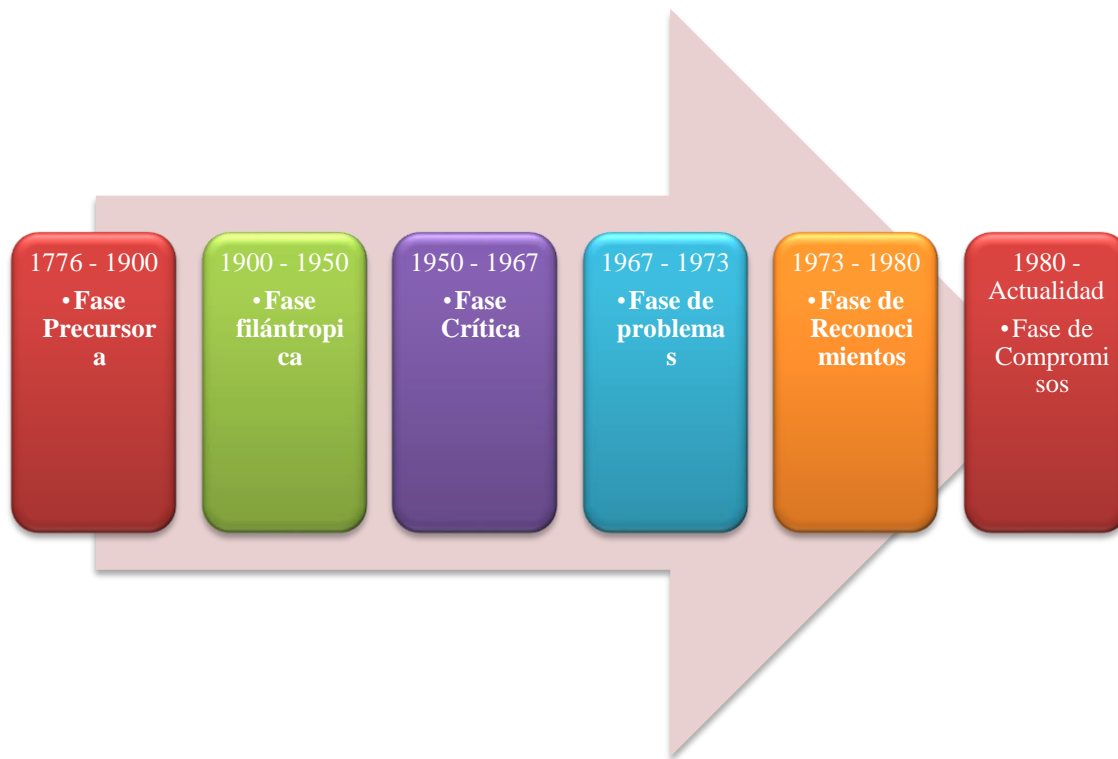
1776 - 1900

•Fase Precursora

1900 - 1950

•Fase filántropica

1950 - 1967

•Fase Crítica

1967 - 1973

•Fase de problemas

1973 - 1980

•Fase de Reconocimientos

1980 - Actualidad

•Fase de Compromisos